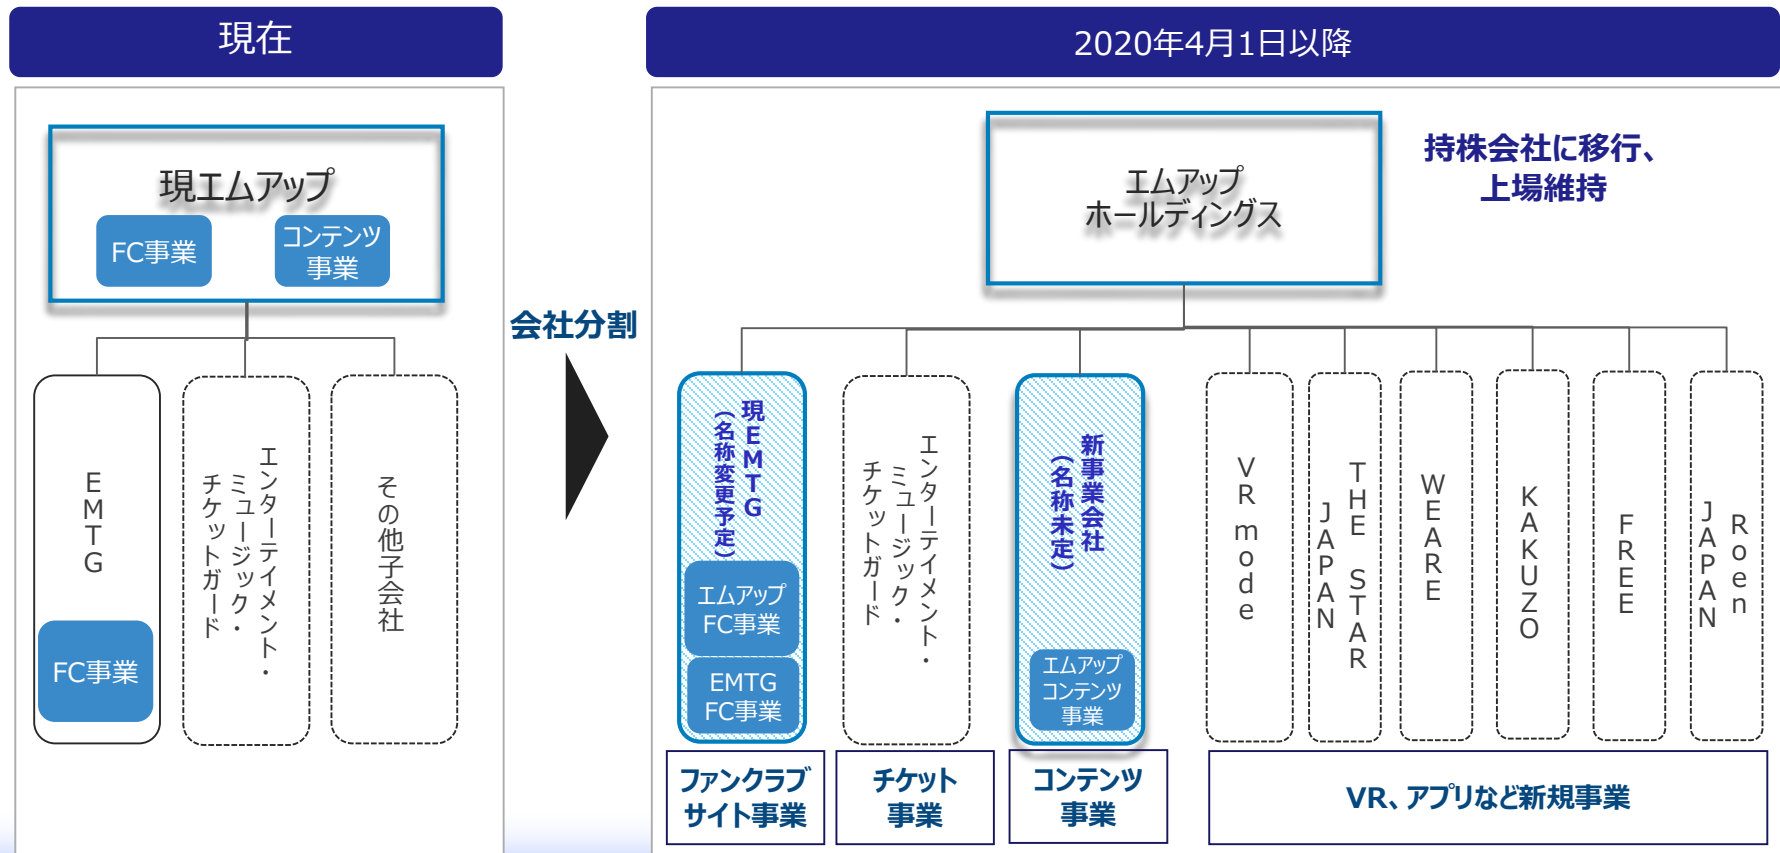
現在

現エムアップ

FC事業

コンテンツ事業

EMTG

FC事業

エンターテイメント・ミュージック・チケットガード

その他子会社

会社分割

2020年4月1日以降

エムアップホールディングス

持株会社に移行、上場維持

現EMTG（名称変更予定）

エムアップFC事業

EMTG FC事業

エンターテイメント・ミュージック・チケットガード

新事業会社（名称未定）

エムアップコンテンツ事業

VR mode

JAPAN THE STAR

WEARE

KAKUZO

FREE

JAPAN Roen

ファンクラブサイト事業

チケット事業

コンテンツ事業

VR、アプリなど新規事業